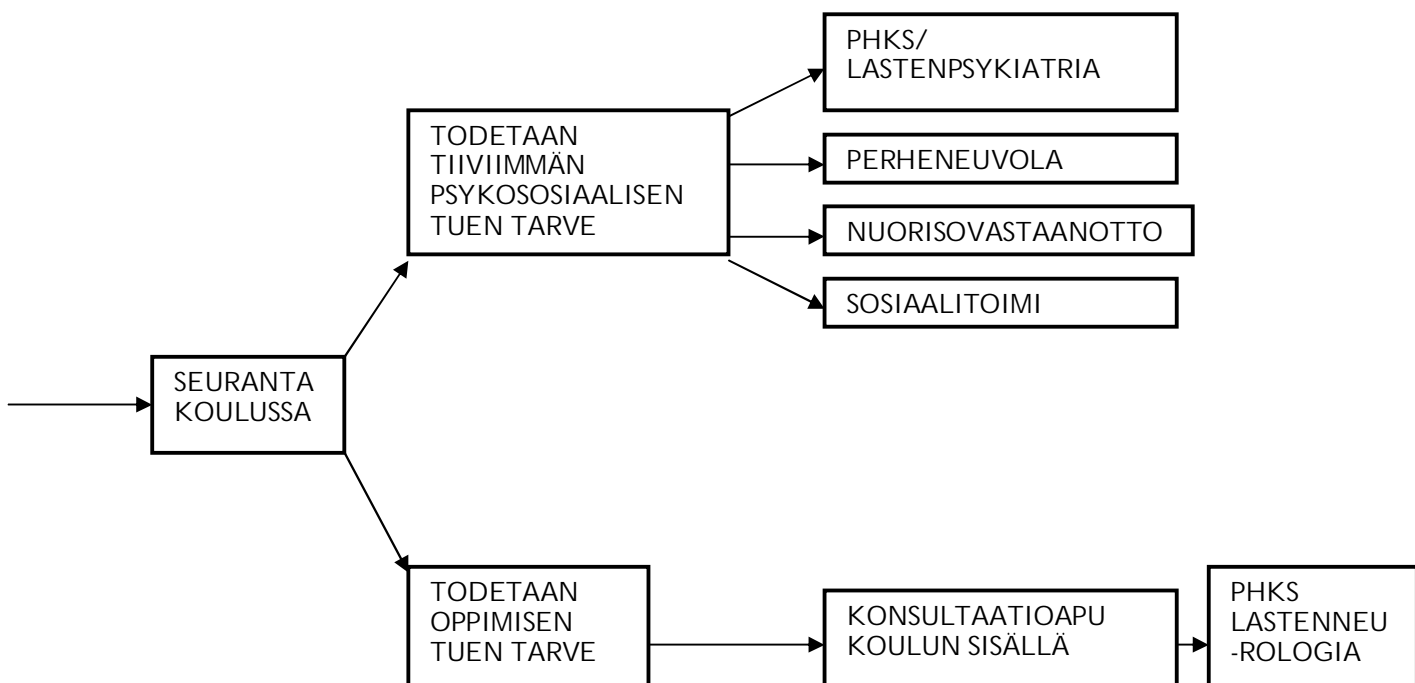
SEURANTA KOULUSSA

TODETAAN TIIVIIMMÄN PSYKOSOSIAALISEN TUEN TARVE

PHKS/ LASTENPSYKIATRIA

PERHENEUVOLA

NUORISOVASTAANOTTO

SOSIAALITOIMI

TODETAAN OPPIMISEN TUEN TARVE

KONSULTAATIOAPU KOULUN SISÄLLÄ

PHKS LASTENNEU -ROLOGIA